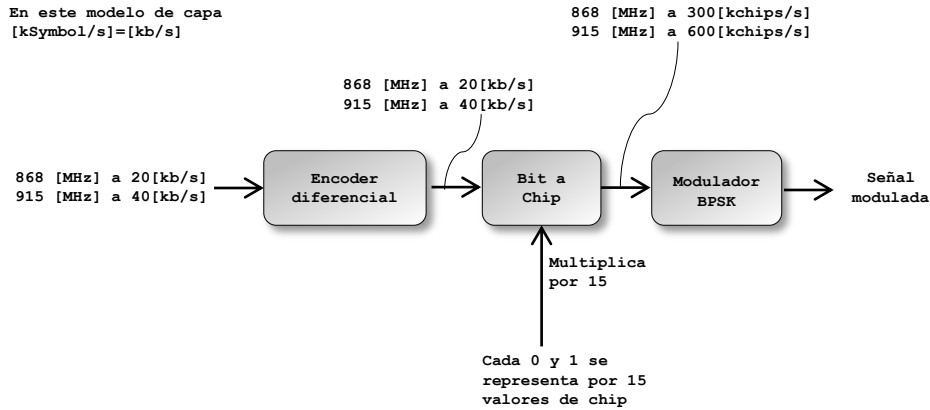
En este modelo de capa
[kSymbol/s]=[kb/s]

868 [MHz] a 300[kchips/s]
915 [MHz] a 600[kchips/s]

868 [MHz] a 20[kb/s]
915 [MHz] a 40[kb/s]

868 [MHz] a 20[kb/s]
915 [MHz] a 40[kb/s]

Encoder diferencial

Bit a Chip

Modulador BPSK

Señal modulada

Multiplica por 15

Cada 0 y 1 se representa por 15 valores de chip